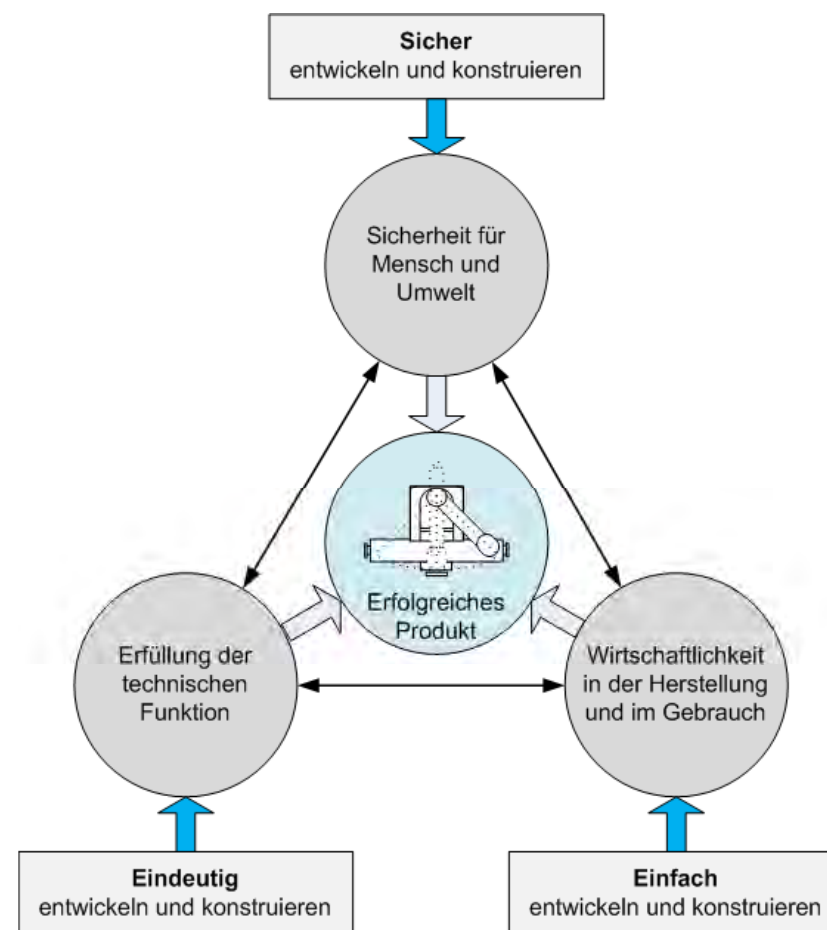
**Sicher**
entwickeln und konstruieren

Sicherheit für Mensch und Umwelt

Erfolgreiches Produkt

Erfüllung der technischen Funktion

Wirtschaftlichkeit in der Herstellung und im Gebrauch

**Eindeutig**
entwickeln und konstruieren

**Einfach**
entwickeln und konstruieren